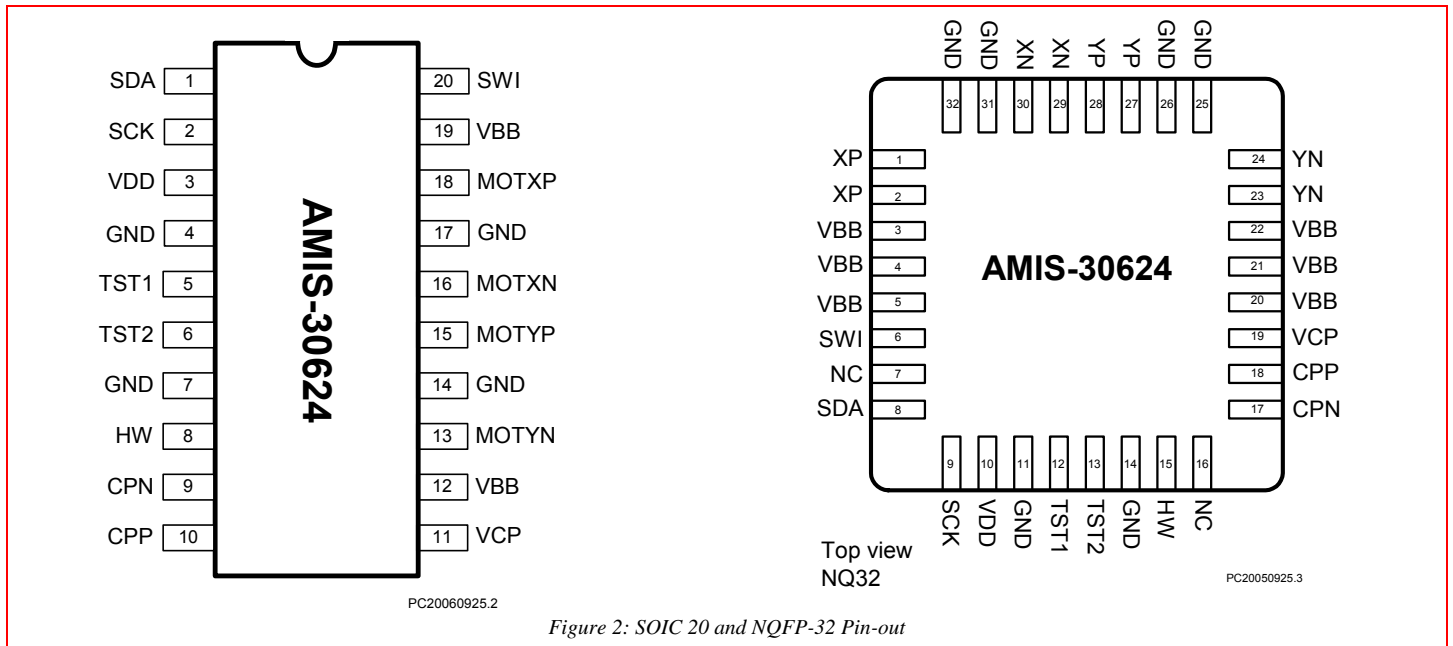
SDA 1
SCK 2
VDD 3
GND 4
TST1 5
TST2 6
GND 7
HW 8
CPN 9
CPP 10

AMIS-30624

20 SWI
19 VBB
18 MOTXP
17 GND
16 MOTXN
15 MOTYP
14 GND
13 MOTYN
12 VBB
11 VCP

PC20060925.2

GND GND XN XN YP YP GND GND
32 31 30 29 28 27 26 25

XP 1
XP 2
VBB 3
VBB 4
VBB 5
SWI 6
NC 7
SDA 8

AMIS-30624

24 YN
23 YN
22 VBB
21 VBB
20 VBB
19 VCP
18 CPP
17 CPN

9 10 11 12 13 14 15 16
SCK VDD GND TST1 TST2 GND HW NC

Top view
NQ32

PC20050925.3

Figure 2: SOIC 20 and NQFP-32 Pin-out